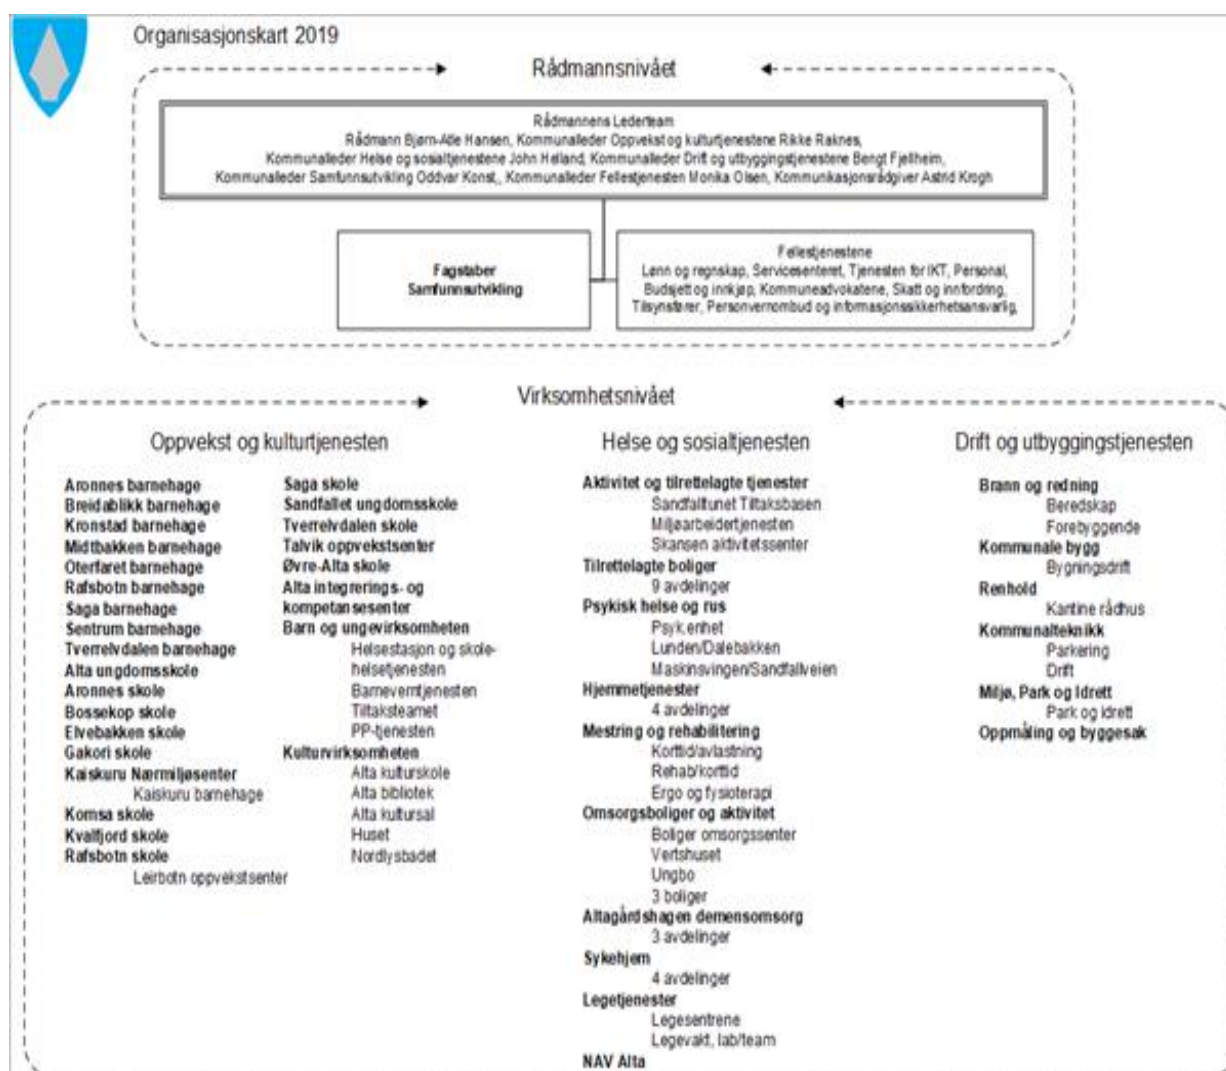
Organisasjonskart 2019

Rådmannsnivået

Rådmannens Lederteam
Rådmann Bjørn-Atle Hansen, Kommunalleder Oppvekst og kulturtjenestene Rikke Raknes,
Kommunalleder Helse og sosialtjenestene John Helland, Kommunalleder Drift og utbyggingstjenestene Bengt Fjellheim,
Kommunalleder Samfunnsutvikling Oddvar Konst,, Kommunalleder Fellestjenesten Monika Olsen, Kommunikasjonsrådgiver Astrid Krogh

Fagstaber
Samfunnsutvikling

Fellestjenestene
Lønn og regnskap, Servicesenteret, Tjenesten for IKT, Personal,
Budsjett og innkjøp, Kommuneadvokatene, Skatt og innfordring,
Tilsynsfører, Personvernombud og informasjonssikkerhetsansvarlig,

Virksomhetsnivået

Oppvekst og kulturtjenesten

Aronnes barnehage
Breidablikk barnehage
Kronstad barnehage
Midtbakken barnehage
Oterfaret barnehage
Rafsbotn barnehage
Saga barnehage
Sentrum barnehage
Tverrelvdalen barnehage
Alta ungdomsskole
Aronnes skole
Bossekop skole
Elvebakken skole
Gakori skole
Kaiskuru Nærmiljøsenter
Kaiskuru barnehage
Komsa skole
Kvalfjord skole
Rafsbotn skole
Leirbotn oppvekstsenter

Saga skole
Sandfallet ungdomsskole
Tverrelvdalen skole
Talvik oppvekstsenter
Øvre-Alta skole
Alta integrerings- og kompetansesenter
Barn og ungevirksomheten
Helsestasjon og skolehelsetjenesten
Barneverntjenesten
Tiltaksteamet
PP-tjenesten
Kulturvirksomheten
Alta kulturskole
Alta bibliotek
Alta kultursal
Huset
Nordlysbadet

Helse og sosialtjenesten

Aktivitet og tilrettelagte tjenester
Sandfalltunet Tiltaksbasen
Miljøarbeidertjenesten
Skansen aktivitetssenter
Tilrettelagte boliger
9 avdelinger
Psykisk helse og rus
Psyk.enhet
Lunden/Dalebakken
Maskinsvingen/Sandfallveien
Hjemmetjenester
4 avdelinger
Mestring og rehabilitering
Korttid/avlastning
Rehab/korttid
Ergo og fysioterapi
Omsorgsboliger og aktivitet
Boliger omsorgssenter
Vertshuset
Ungbo
3 boliger
Altagårdshagen demensomsorg
3 avdelinger
Sykehjem
4 avdelinger
Legetjenester
Legesentrene
Legevakt, lab/team
NAV Alta

Drift og utbyggingstjenesten

Brann og redning
Beredskap
Forebyggende
Kommunale bygg
Bygningsdrift
Renhold
Kantine rådhus
Kommunalteknikk
Parkering
Drift
Miljø, Park og Idrett
Park og idrett
Oppmåling og byggesak